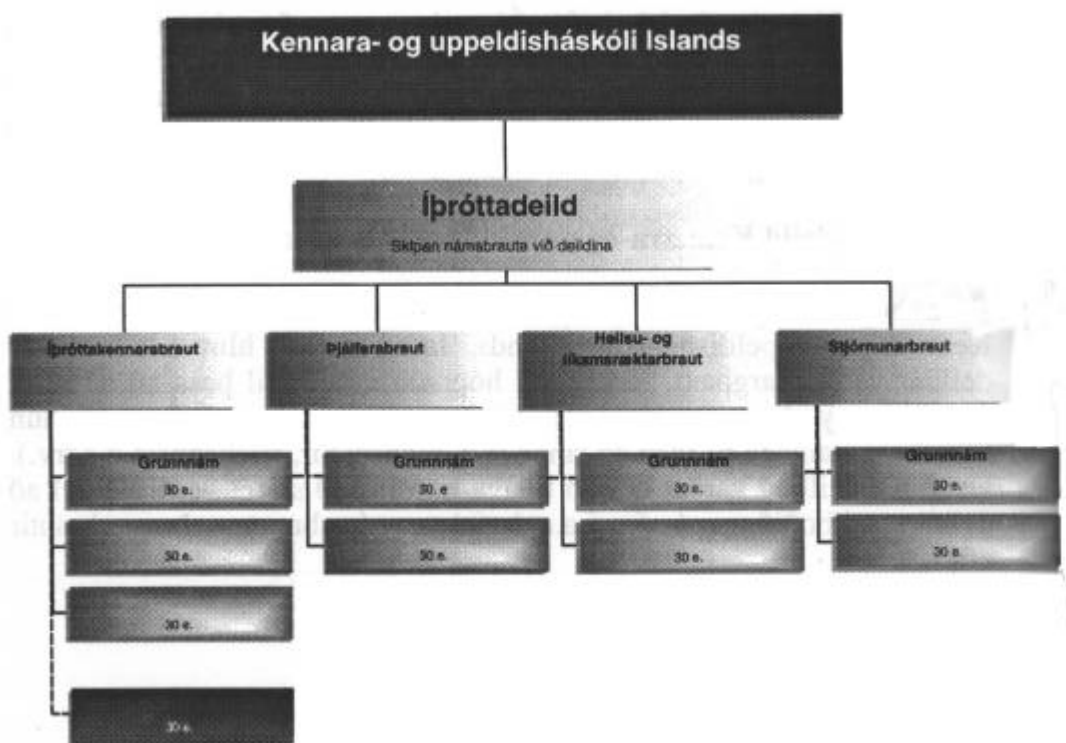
Kennara- og uppeldisháskóli Islands

Íþróttadeild

Skipan námabrauta við deildina

Íþróttakennarabraut

Þjálfarabraut

Heilsu- og líkamsræktarbraut

Stjórnunarbraut

Grunnnám

30 e.

30 e.

30 e.

30 e.

Grunnnám

30. e

30 e.

Grunnnám

30 e.

30 e.

Grunnnám

30 e.

30 e.